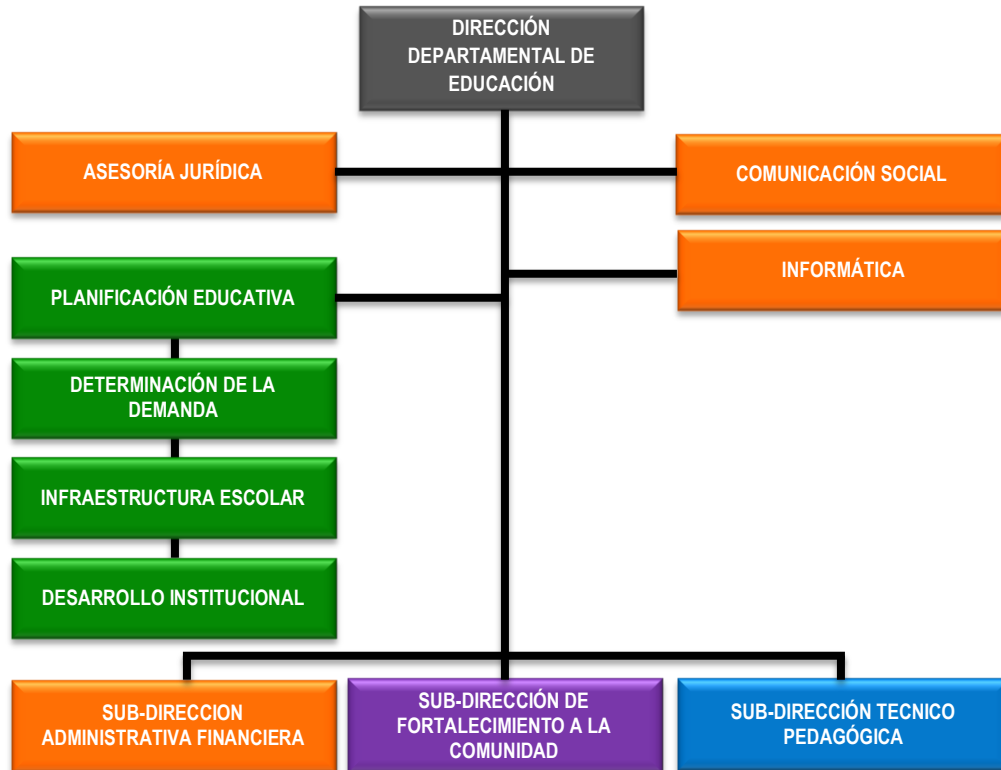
DIRECCIÓN DEPARTAMENTAL DE EDUCACIÓN

ASESORÍA JURÍDICA

COMUNICACIÓN SOCIAL

INFORMÁTICA

PLANIFICACIÓN EDUCATIVA

DETERMINACIÓN DE LA DEMANDA

INFRAESTRUCTURA ESCOLAR

DESARROLLO INSTITUCIONAL

SUB-DIRECCION ADMINISTRATIVA FINANCIERA

SUB-DIRECCIÓN DE FORTALECIMIENTO A LA COMUNIDAD

SUB-DIRECCIÓN TECNICO PEDAGÓGICA